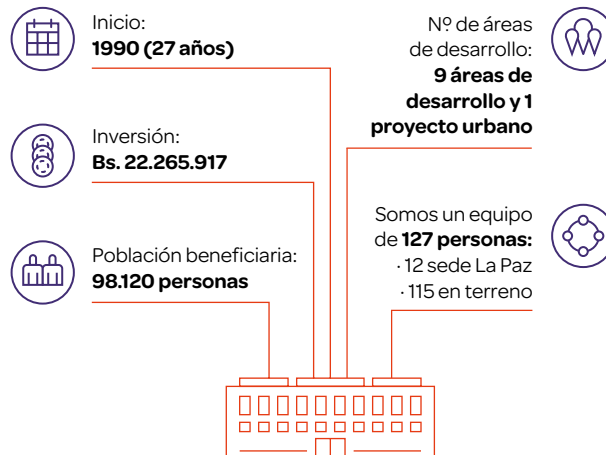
Inicio:
**1990 (27 años)**

Inversión:
**Bs. 22.265.917**

Población beneficiaria:
**98.120 personas**

Nº de áreas de desarrollo:
**9 áreas de desarrollo y 1 proyecto urbano**

Somos un equipo de **127 personas:**
· 12 sede La Paz
· 115 en terreno